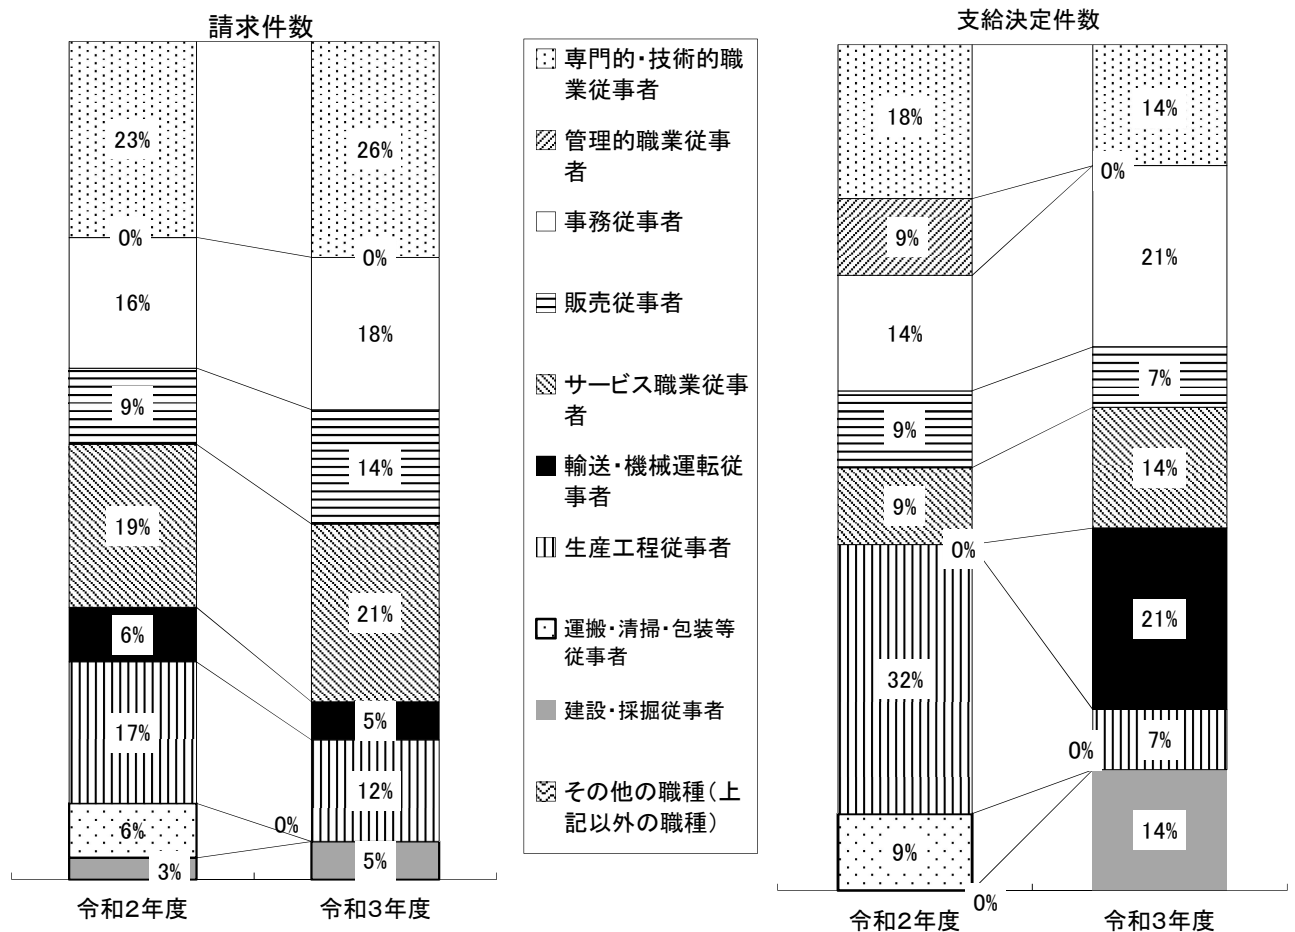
請求件数

23%
0%
16%
9%
19%
6%
17%
6%
3%

26%
0%
18%
14%
21%
5%
12%
0%
5%

令和2年度
令和3年度

専門的・技術的職業従事者
管理的職業従事者
事務従事者
販売従事者
サービス職業従事者
輸送・機械運転従事者
生産工程従事者
運搬・清掃・包装等従事者
建設・採掘従事者
その他の職種(上記以外の職種)

支給決定件数

18%
9%
14%
9%
9%
0%
32%
9%
0%

14%
0%
21%
7%
14%
21%
0%
7%
14%

令和2年度
令和3年度